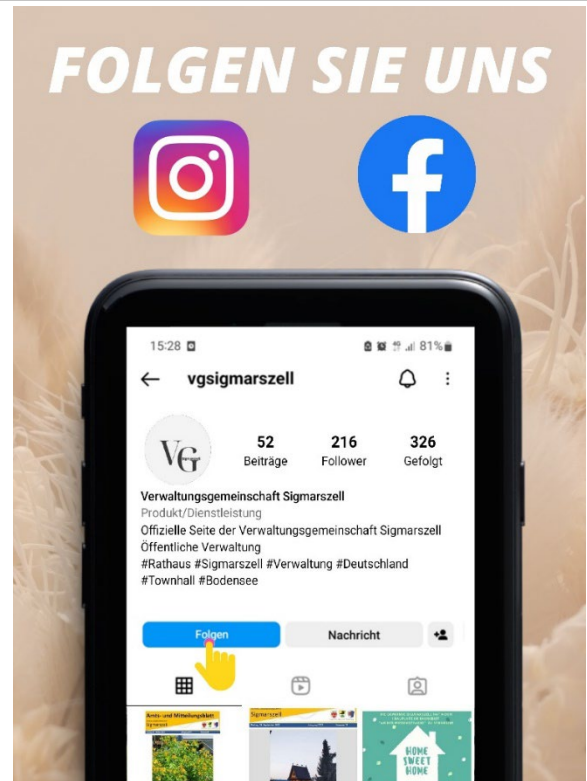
FOLGEN SIE UNS

15:28

81%

vgsigmarszell

VG

52
Beiträge

216
Follower

326
Gefolgt

Verwaltungsgemeinschaft Sigmarszell
Produkt/Dienstleistung
Offizielle Seite der Verwaltungsgemeinschaft Sigmarszell
Öffentliche Verwaltung
#Rathaus #Sigmarszell #Verwaltung #Deutschland #Townhall #Bodensee

Folgen

Nachricht

Amts- und Mitteilungsblatt

Sigmarszell

HOME SWEET HOME